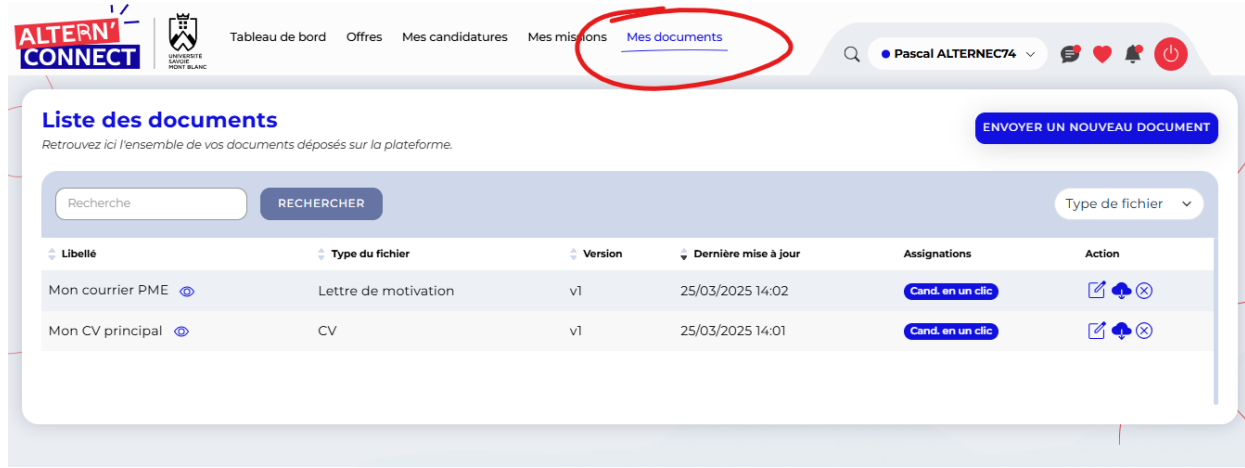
ALTERN' CONNECT

UNIVERSITÉ SAVOIE MONT BLANC

Tableau de bord Offres Mes candidatures Mes missions Mes documents

Pascal ALTERNEC74

Liste des documents

Retrouvez ici l'ensemble de vos documents déposés sur la plateforme.

ENVOYER UN NOUVEAU DOCUMENT

Recherche

RECHERCHER

Type de fichier

| Libellé | Type du fichier | Version | Dernière mise à jour | Assignations | Action |
|---|---|---|---|---|---|
| Mon courrier PME | Lettre de motivation | v1 | 25/03/2025 14:02 | Cand. en un clic | |
| Mon CV principal | CV | v1 | 25/03/2025 14:01 | Cand. en un clic | |